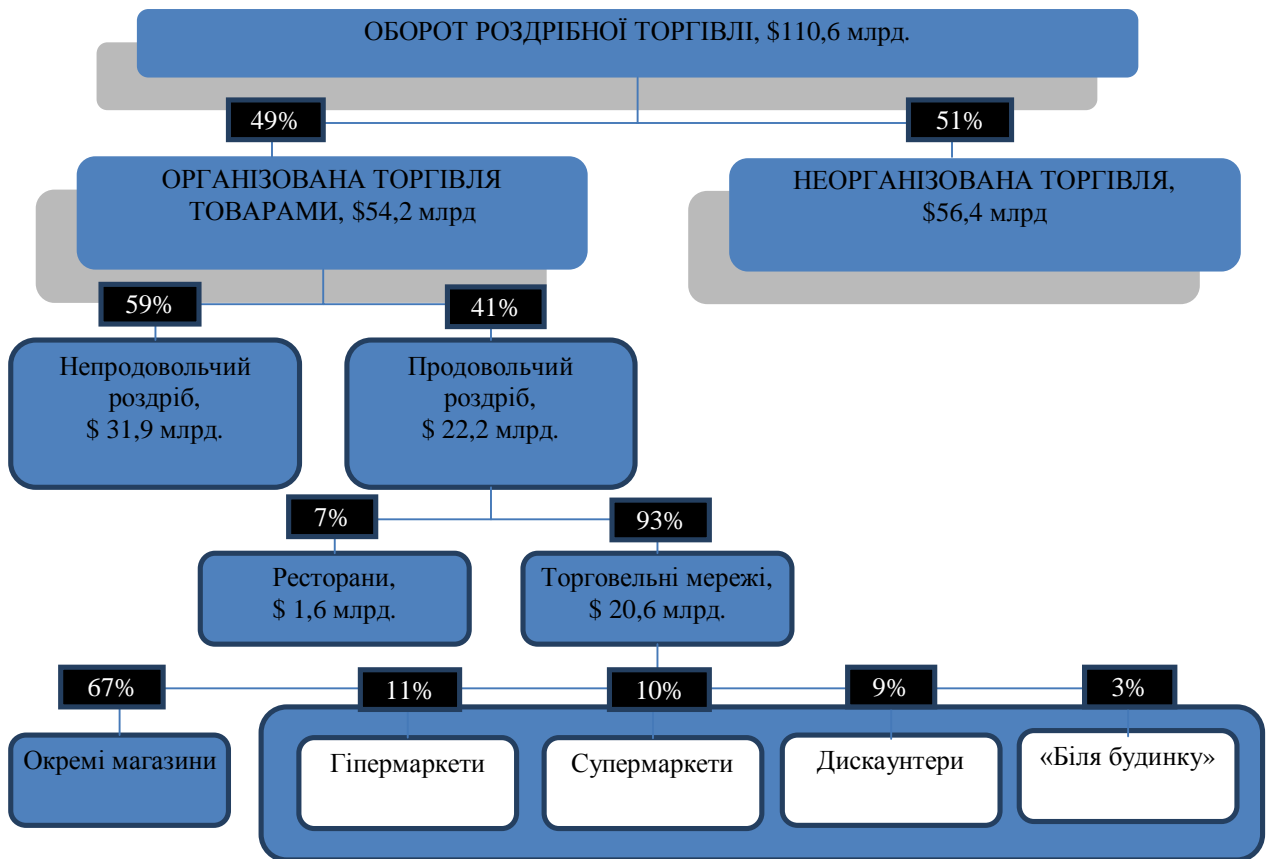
ОБОРОТ РОЗДРІБНОЇ ТОРГІВЛІ, \$110,6 млрд.

49%

51%

ОРГАНІЗОВАНА ТОРГІВЛЯ ТОВАРАМИ, \$54,2 млрд

НЕОРГАНІЗОВАНА ТОРГІВЛЯ, \$56,4 млрд

59%

41%

Непродовольчий роздріб, \$ 31,9 млрд.

Продовольчий роздріб, \$ 22,2 млрд.

7%

93%

Ресторани, \$ 1,6 млрд.

Торговельні мережі, \$ 20,6 млрд.

67%

11%

10%

9%

3%

Окремі магазини

Гіпермаркети

Супермаркети

Дискаунтери

«Біля будинку»